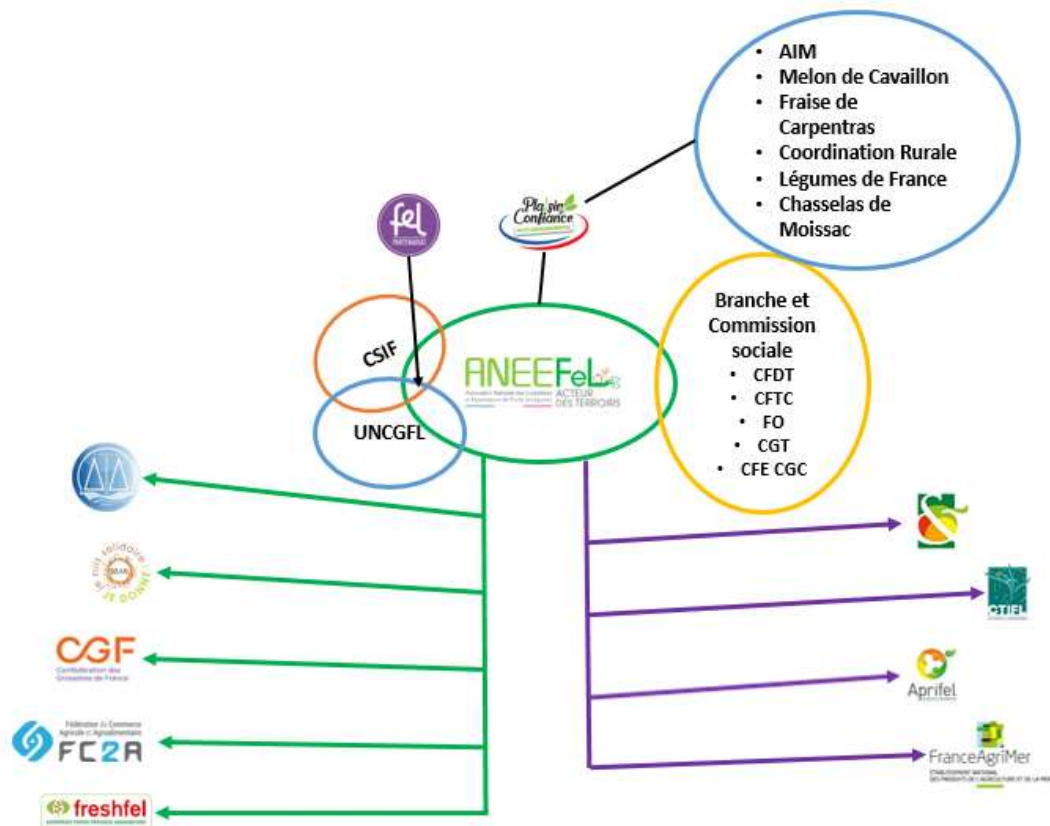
- AIM
- Melon de Cavaillon
- Fraise de Carpentras
- Coordination Rurale
- Légumes de France
- Chasselas de Moissac

fel PARTENAIRE

Plaisir Confiance

CSIF

UNCGFL

ANEEFeL ACTEUR DES TERROIRS

Branche et Commission sociale
- CFDT
- CFTC
- FO
- CGT
- CFE CGC

fruit solidaire JE DONNE

CGF Confédération des Grossistes de France

Fédération du Commerce Agricole et Agroalimentaire FC2A

freshfel

CTIFL

Aprifel

FranceAgriMer